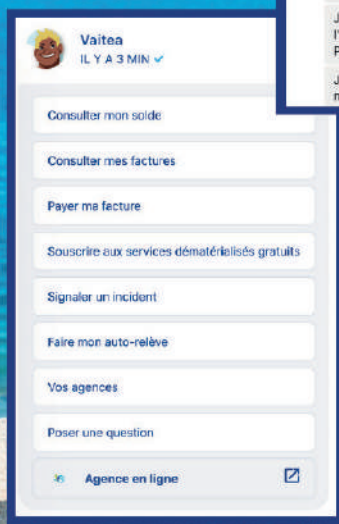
Vaitea
IL Y A 3 MIN

J
l'
R

J
m

Consulter mon solde

Consulter mes factures

Payer ma facture

Souscrire aux services dématérialisés gratuits

Signaler un incident

Faire mon auto-relève

Vos agences

Poser une question

Agence en ligne